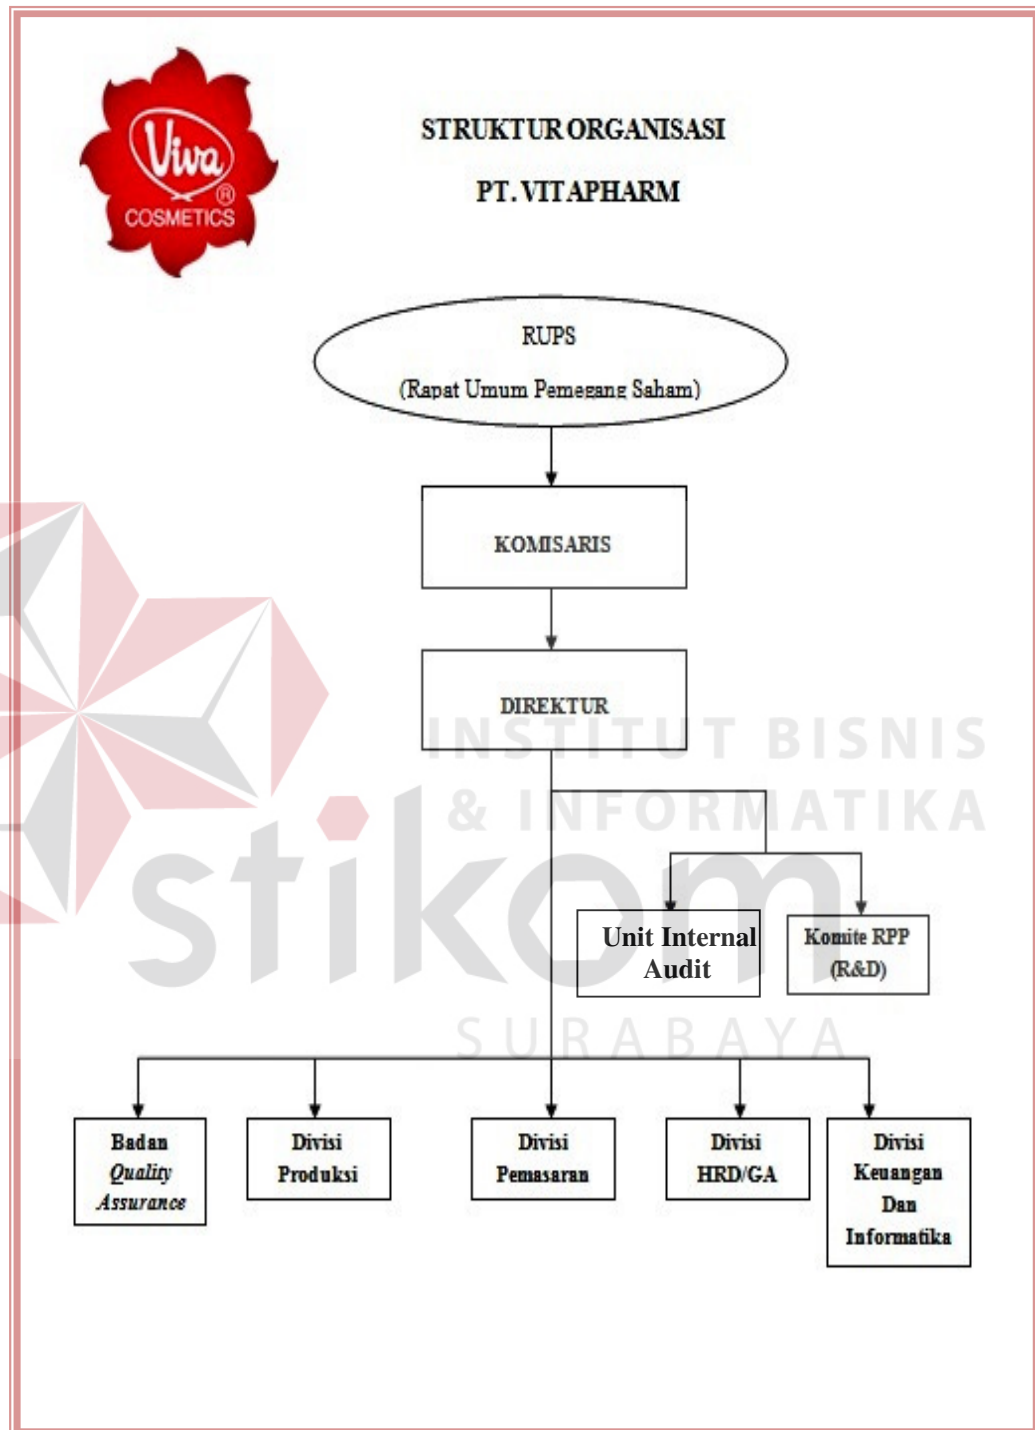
Viva® COSMETICS

STRUKTUR ORGANISASI

PT. VITAPHARM

RUPS

(Rapat Umum Pemegang Saham)

KOMISARIS

DIREKTUR

INSTITUT BISNIS & INFORMATIKA

stikom

SURABAYA

Unit Internal Audit

Komite RPP (R&D)

Badan *Quality Assurance*

Divisi Produksi

Divisi Pemasaran

Divisi HRD/GA

Divisi Keuangan Dan Informatika